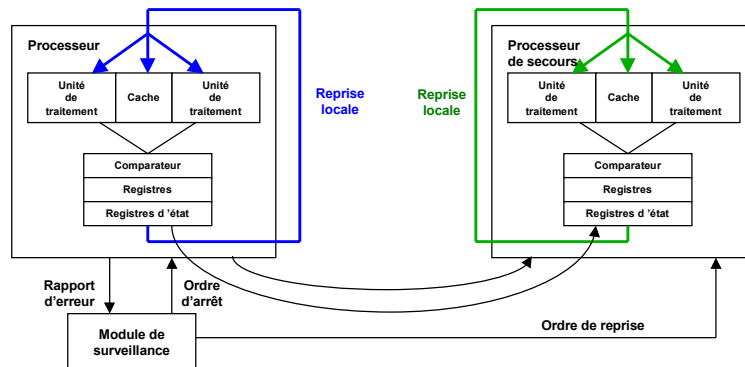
Processeur

Unité de traitement

Cache

Unité de traitement

Comparateur

Registres

Registres d 'état

Reprise locale

Reprise locale

Processeur de secours

Unité de traitement

Cache

Unité de traitement

Comparateur

Registres

Registres d 'état

Rapport d'erreur

Ordre d'arrêt

Module de surveillance

Ordre de reprise